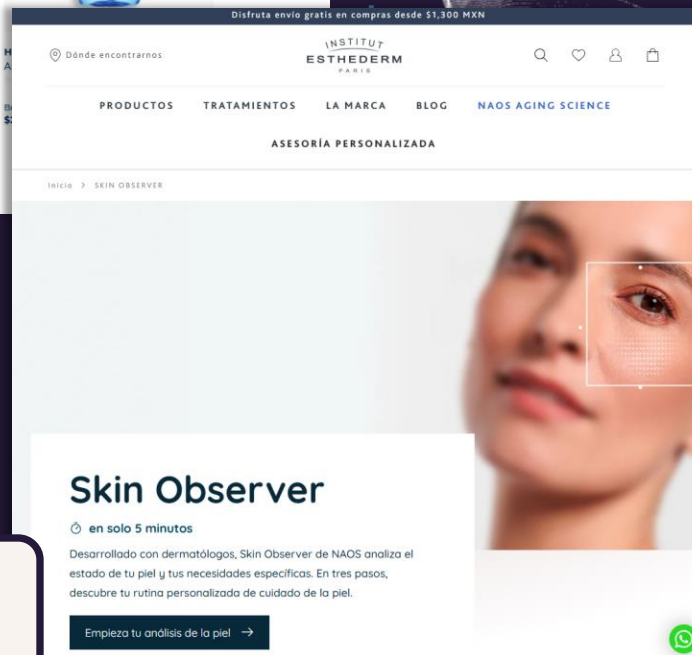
Disfruta envío gratis en compras desde $1,300 MXN

Dónde encontrarnos

INSTITUT
ESTHEDERM
PARIS

PRODUCTOS TRATAMIENTOS LA MARCA BLOG NAOS AGING SCIENCE

ASESORÍA PERSONALIZADA

Inicio > SKIN OBSERVER

Skin Observer

en solo 5 minutos

Desarrollado con dermatólogos, Skin Observer de NAOS analiza el estado de tu piel y tus necesidades específicas. En tres pasos, descubre tu rutina personalizada de cuidado de la piel.

Empieza tu análisis de la piel →